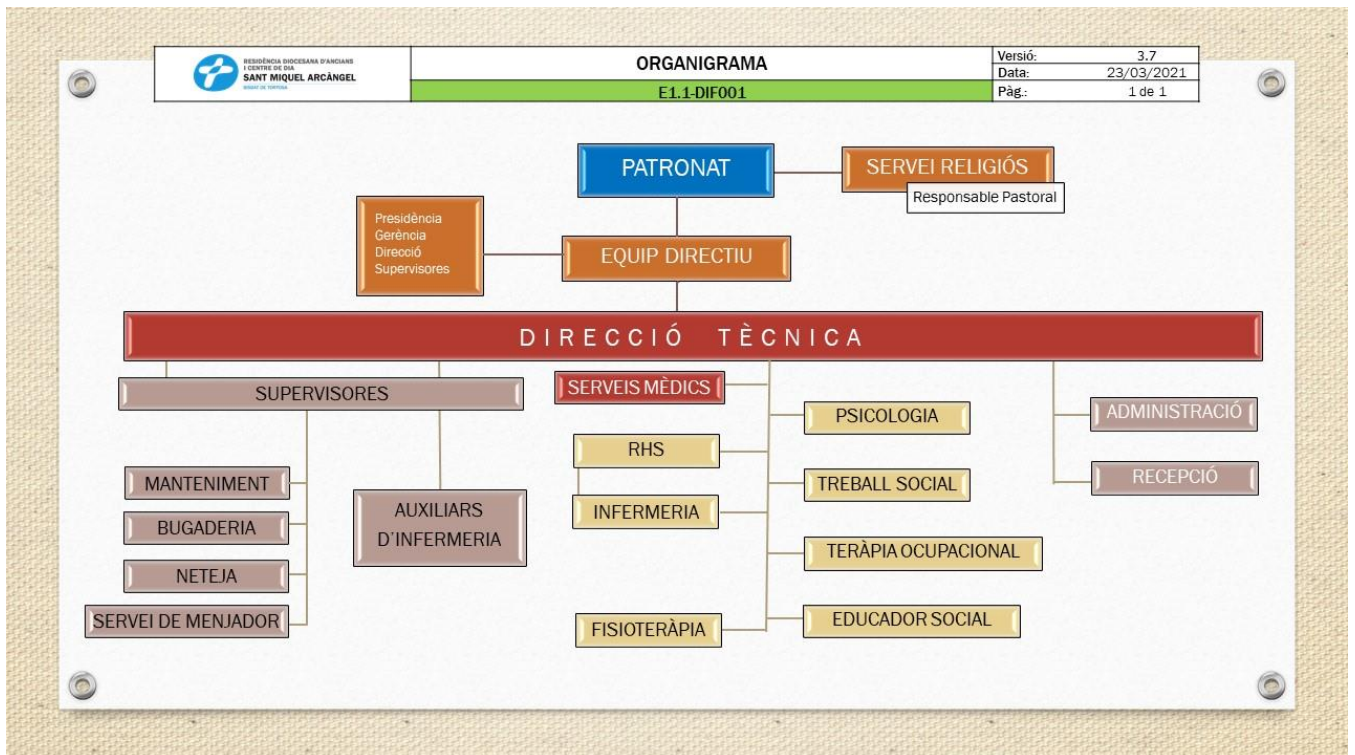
RESIDÈNCIA DIOCESANA D'ANCIANS I CENTRE DE DIA
SANT MIQUEL ARCÀNGEL
BISBAT DE TORTOSA

| ORGANIGRAMA | Versió: | 3.7 |
|---|---|---|
| | Data: | 23/03/2021 |
| E1.1-DIF001 | Pàg.: | 1 de 1 |

PATRONAT

SERVEI RELIGIÓS

Responsable Pastoral

Presidència
Gerència
Direcció
Supervisores

EQUIP DIRECTIU

DIRECCIÓ TÈCNICA

SUPERVISORES

MANTENIMENT

BUGADERIA

NETEJA

SERVEI DE MENJADOR

AUXILIARS D'INFERMERIA

SERVEIS MÈDICS

RHS

INFERMERIA

FISIOTERÀPIA

PSICOLOGIA

TREBALL SOCIAL

TERÀPIA OCUPACIONAL

EDUCADOR SOCIAL

ADMINISTRACIÓ

RECEPCIÓ